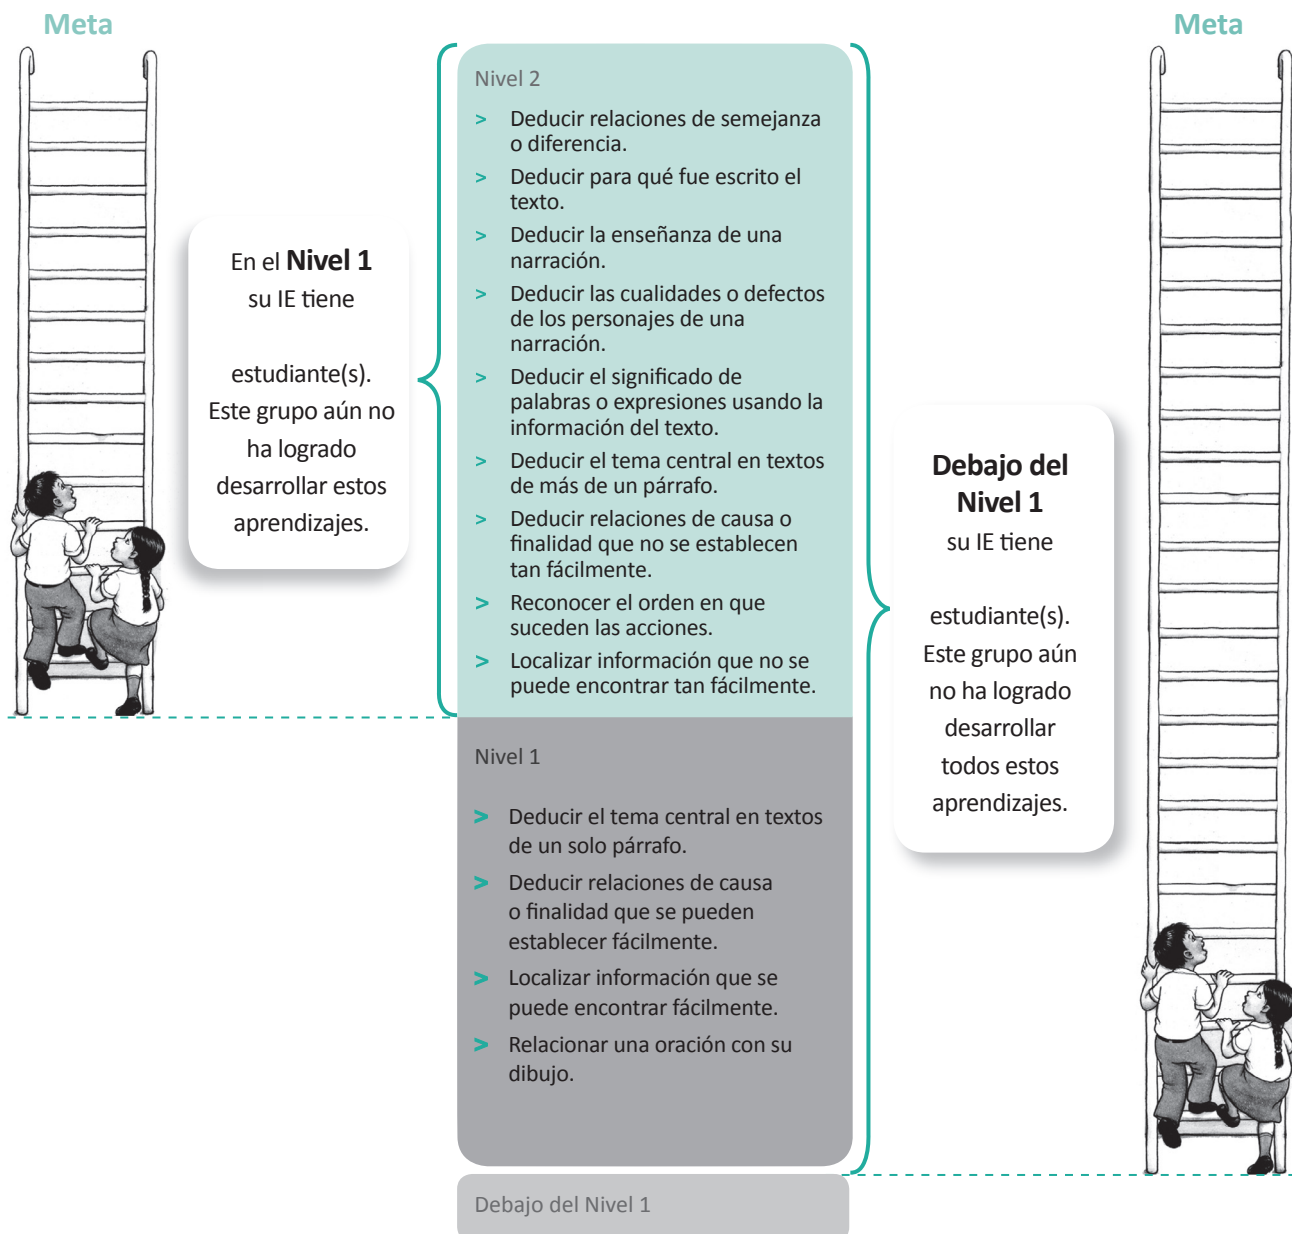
Meta

En el **Nivel 1** su IE tiene

estudiante(s). Este grupo aún no ha logrado desarrollar estos aprendizajes.

Nivel 2

> Deducir relaciones de semejanza o diferencia.
> Deducir para qué fue escrito el texto.
> Deducir la enseñanza de una narración.
> Deducir las cualidades o defectos de los personajes de una narración.
> Deducir el significado de palabras o expresiones usando la información del texto.
> Deducir el tema central en textos de más de un párrafo.
> Deducir relaciones de causa o finalidad que no se establecen tan fácilmente.
> Reconocer el orden en que suceden las acciones.
> Localizar información que no se puede encontrar tan fácilmente.

Nivel 1

> Deducir el tema central en textos de un solo párrafo.
> Deducir relaciones de causa o finalidad que se pueden establecer fácilmente.
> Localizar información que se puede encontrar fácilmente.
> Relacionar una oración con su dibujo.

Debajo del Nivel 1

Meta

**Debajo del Nivel 1** su IE tiene

estudiante(s). Este grupo aún no ha logrado desarrollar todos estos aprendizajes.